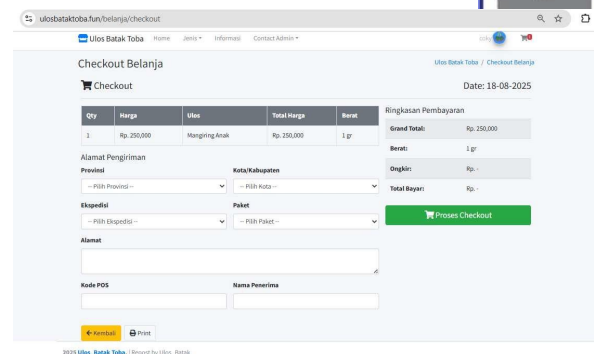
ulosbataktoba.fun/belanja/checkout

Ulos Batak Toba Home Jenis Informasi Contact Admin

Checkout Belanja

Ulos Batak Toba / Checkout Belanja

Checkout

Date: 18-08-2025

| Qty | Harga | Ulos | Total Harga | Berat |
|---|---|---|---|---|
| 1 | Rp. 250,000 | Mangiring Anak | Rp. 250,000 | 1 gr |

Ringkasan Pembayaran

| | |
|---|---|
| Grand Total: | Rp. 250,000 |
| Berat: | 1 gr |
| Ongkir: | Rp. - |
| Total Bayar: | Rp. - |

Proses Checkout

Alamat Pengiriman

Provinsi
-- Pilih Provinsi --

Kota/Kabupaten
-- Pilih Kota --

Ekspedisi
-- Pilih Ekspedisi --

Paket
-- Pilih Paket --

Alamat

Kode POS

Nama Penerima

Kembali Print

2025 Ulos Batak Toba | Report by Ulos Batak